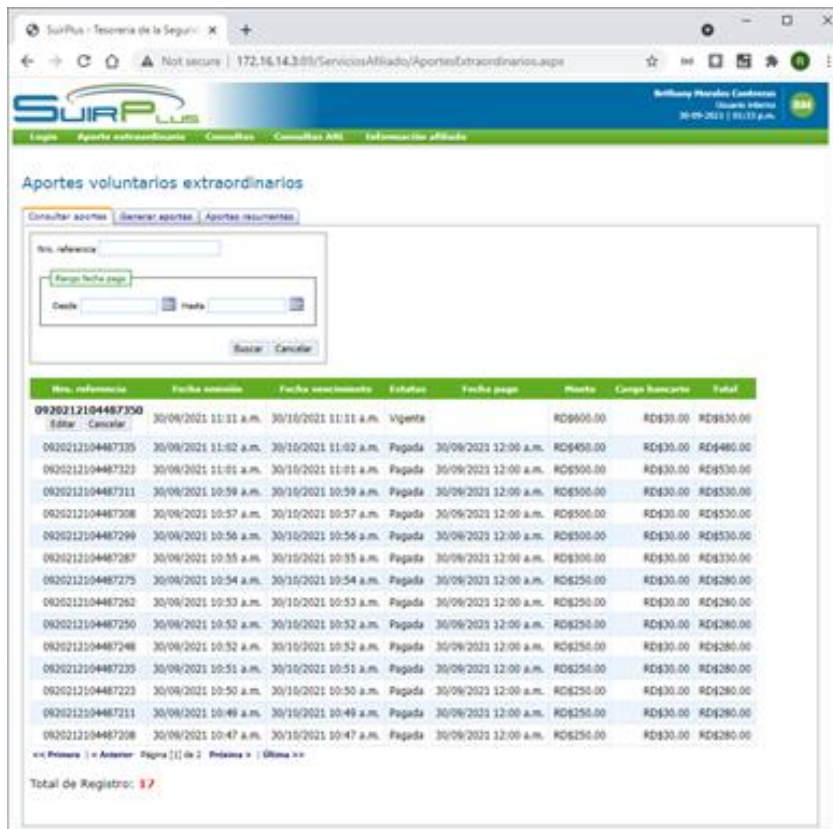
SuirPlus - Tesoreria de la Seguri ×

Not secure | 172.16.14.3:89/ServiciosAfiliado/AportesExtraordinarios.aspx

SuirPlus

Bethany Morales Contreras
Usuario interno
30-09-2021 | 01:33 p.m.

BM

Login | Aporte extraordinario | Consultas | Consultas ARL | Información afiliado

Aportes voluntarios extraordinarios

Consultar aportes | Generar aportes | Aportes recurrentes

Nro. referencia

Rango fecha pago

Desde | Hasta

Buscar | Cancelar

| Nro. referencia | Fecha emisión | Fecha vencimiento | Estatus | Fecha pago | Monto | Cargo bancario | Total |
|---|---|---|---|---|---|---|---|
| 0920212104487350 Editar Cancelar | 30/09/2021 11:11 a.m. | 30/10/2021 11:11 a.m. | Vigente | | RD$600.00 | RD$30.00 | RD$630.00 |
| 0920212104487335 | 30/09/2021 11:02 a.m. | 30/10/2021 11:02 a.m. | Pagada | 30/09/2021 12:00 a.m. | RD$450.00 | RD$30.00 | RD$480.00 |
| 0920212104487323 | 30/09/2021 11:01 a.m. | 30/10/2021 11:01 a.m. | Pagada | 30/09/2021 12:00 a.m. | RD$500.00 | RD$30.00 | RD$530.00 |
| 0920212104487311 | 30/09/2021 10:59 a.m. | 30/10/2021 10:59 a.m. | Pagada | 30/09/2021 12:00 a.m. | RD$500.00 | RD$30.00 | RD$530.00 |
| 0920212104487308 | 30/09/2021 10:57 a.m. | 30/10/2021 10:57 a.m. | Pagada | 30/09/2021 12:00 a.m. | RD$500.00 | RD$30.00 | RD$530.00 |
| 0920212104487299 | 30/09/2021 10:56 a.m. | 30/10/2021 10:56 a.m. | Pagada | 30/09/2021 12:00 a.m. | RD$500.00 | RD$30.00 | RD$530.00 |
| 0920212104487287 | 30/09/2021 10:55 a.m. | 30/10/2021 10:55 a.m. | Pagada | 30/09/2021 12:00 a.m. | RD$300.00 | RD$30.00 | RD$330.00 |
| 0920212104487275 | 30/09/2021 10:54 a.m. | 30/10/2021 10:54 a.m. | Pagada | 30/09/2021 12:00 a.m. | RD$250.00 | RD$30.00 | RD$280.00 |
| 0920212104487262 | 30/09/2021 10:53 a.m. | 30/10/2021 10:53 a.m. | Pagada | 30/09/2021 12:00 a.m. | RD$250.00 | RD$30.00 | RD$280.00 |
| 0920212104487250 | 30/09/2021 10:52 a.m. | 30/10/2021 10:52 a.m. | Pagada | 30/09/2021 12:00 a.m. | RD$250.00 | RD$30.00 | RD$280.00 |
| 0920212104487248 | 30/09/2021 10:52 a.m. | 30/10/2021 10:52 a.m. | Pagada | 30/09/2021 12:00 a.m. | RD$250.00 | RD$30.00 | RD$280.00 |
| 0920212104487235 | 30/09/2021 10:51 a.m. | 30/10/2021 10:51 a.m. | Pagada | 30/09/2021 12:00 a.m. | RD$250.00 | RD$30.00 | RD$280.00 |
| 0920212104487223 | 30/09/2021 10:50 a.m. | 30/10/2021 10:50 a.m. | Pagada | 30/09/2021 12:00 a.m. | RD$250.00 | RD$30.00 | RD$280.00 |
| 0920212104487211 | 30/09/2021 10:49 a.m. | 30/10/2021 10:49 a.m. | Pagada | 30/09/2021 12:00 a.m. | RD$250.00 | RD$30.00 | RD$280.00 |
| 0920212104487208 | 30/09/2021 10:47 a.m. | 30/10/2021 10:47 a.m. | Pagada | 30/09/2021 12:00 a.m. | RD$250.00 | RD$30.00 | RD$280.00 |

<< Primera | < Anterior Página [1] de 2 Próxima > | Última >>

Total de Registro: 17